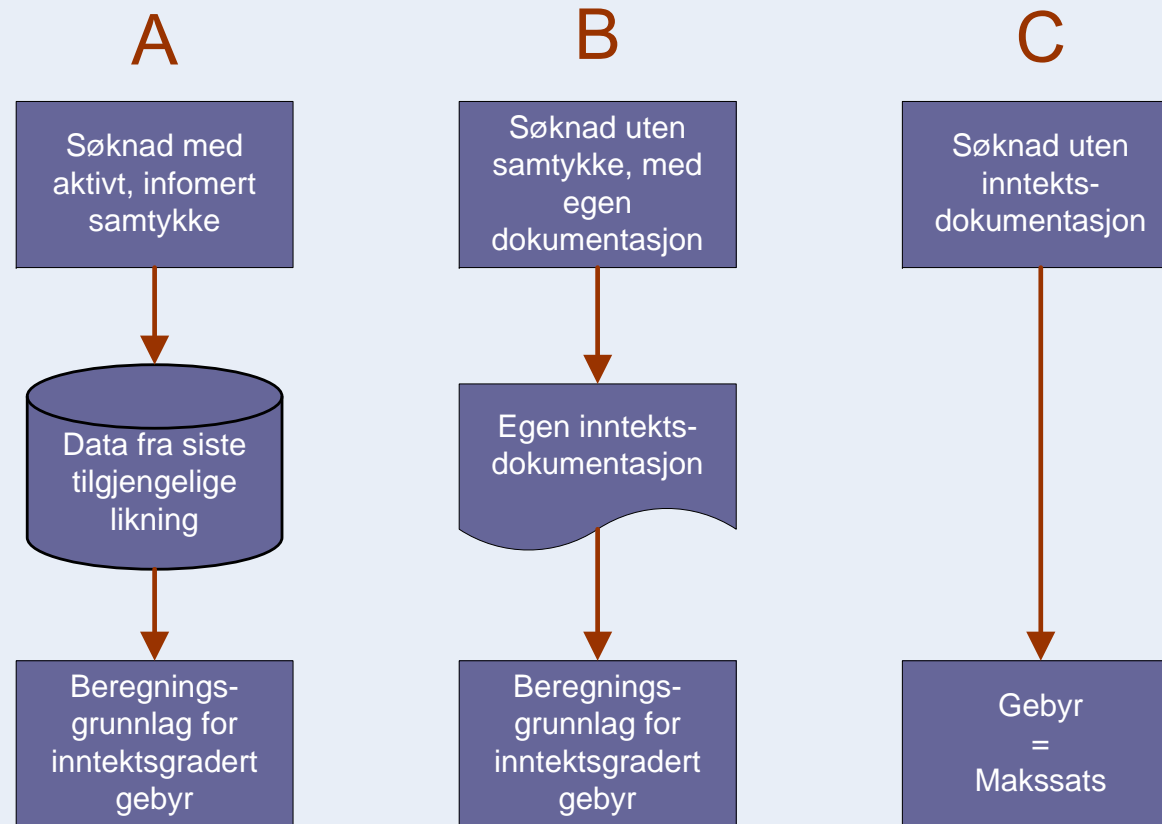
A

Søknad med aktivt, infomert samtykke

Data fra siste tilgjengelige likning

Beregnings-grunnlag for inntektsgradert gebyr

B

Søknad uten samtykke, med egen dokumentasjon

Egen inntekts-dokumentasjon

Beregnings-grunnlag for inntektsgradert gebyr

C

Søknad uten inntekts-dokumentasjon

Gebyr
=
Makssats